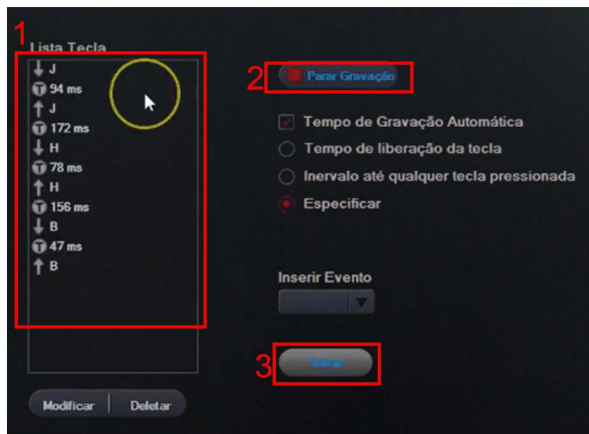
1

Lista Tecla

J
94 ms
J
172 ms
H
78 ms
H
156 ms
B
47 ms
B

2

Parar Gravação

Tempo de Gravação Automática

Tempo de liberação da tecla

Inervalo até qualquer tecla pressionada

Especificar

Inserir Evento

3

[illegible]

Modificar

Deletar